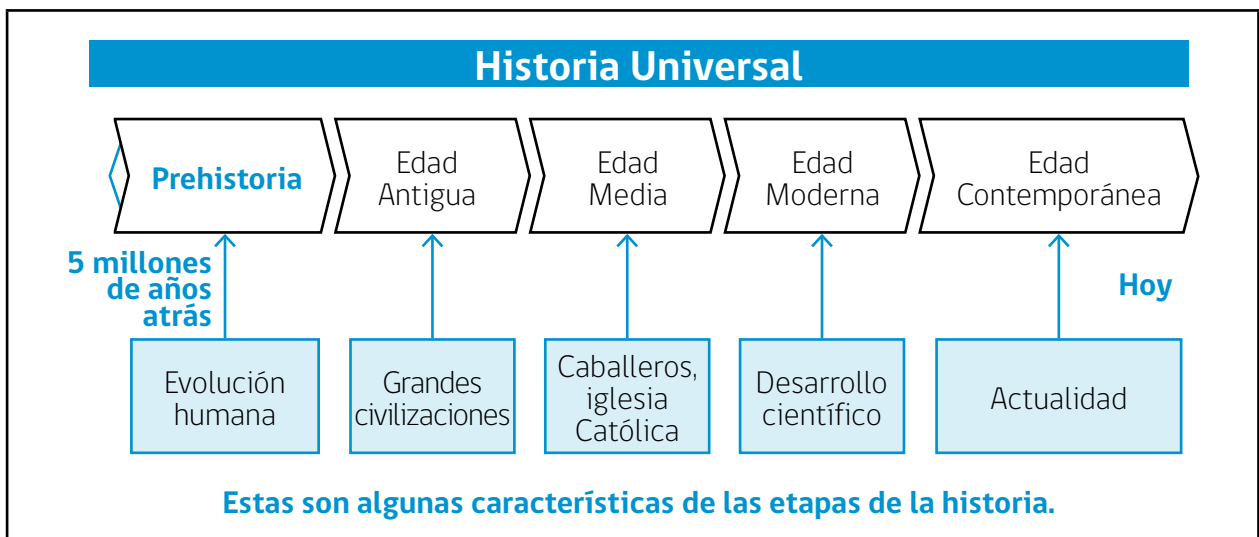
Historia Universal

Prehistoria

Edad Antigua

Edad Media

Edad Moderna

Edad Contemporánea

5 millones de años atrás

Hoy

Evolución humana

Grandes civilizaciones

Caballeros, iglesia Católica

Desarrollo científico

Actualidad

Estas son algunas características de las etapas de la historia.